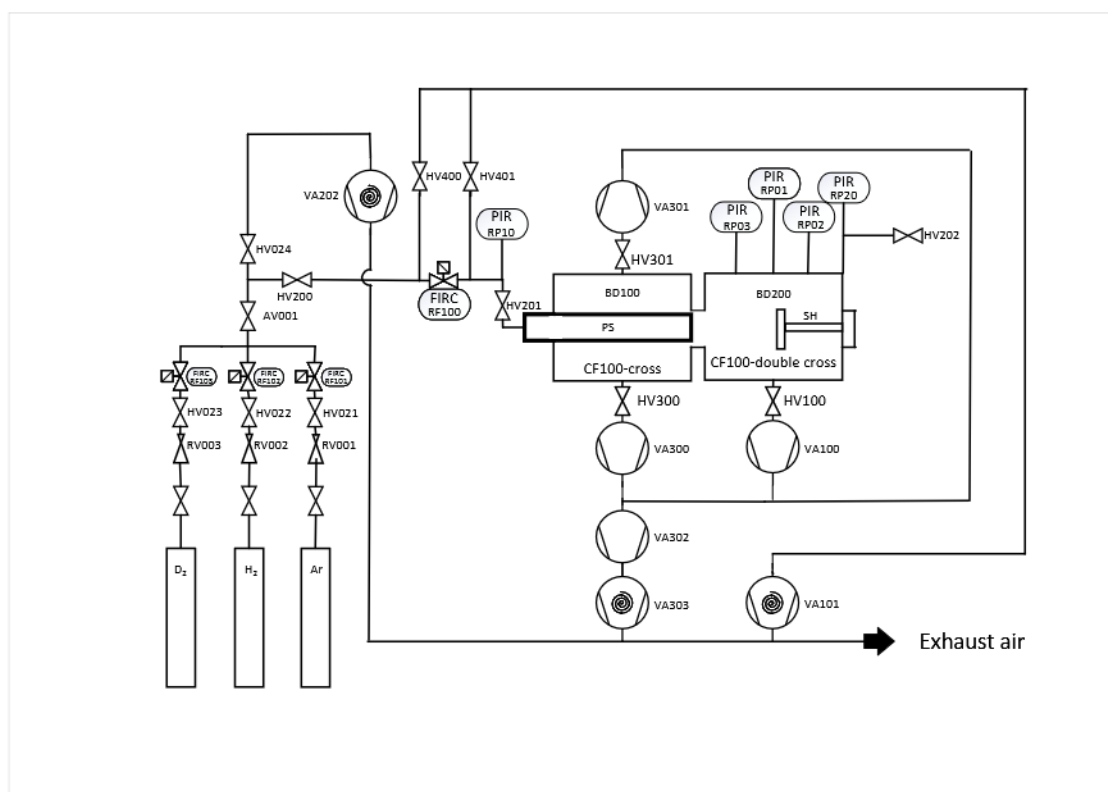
HV400
HV401
VA202
PIR
RP10
HV024
HV200
FIRC
RF100
HV201
AV001
FIRC RF103
FIRC RF102
FIRC RF101
HV023
HV022
HV021
RV003
RV002
RV001
$D_2$
$H_2$
Ar
VA301
HV301
PIR
RP01
PIR
RP03
PIR
RP02
PIR
RP20
HV202
BD100
BD200
PS
SH
CF100-cross
CF100-double cross
HV300
HV100
VA300
VA100
VA302
VA303
VA101
Exhaust air